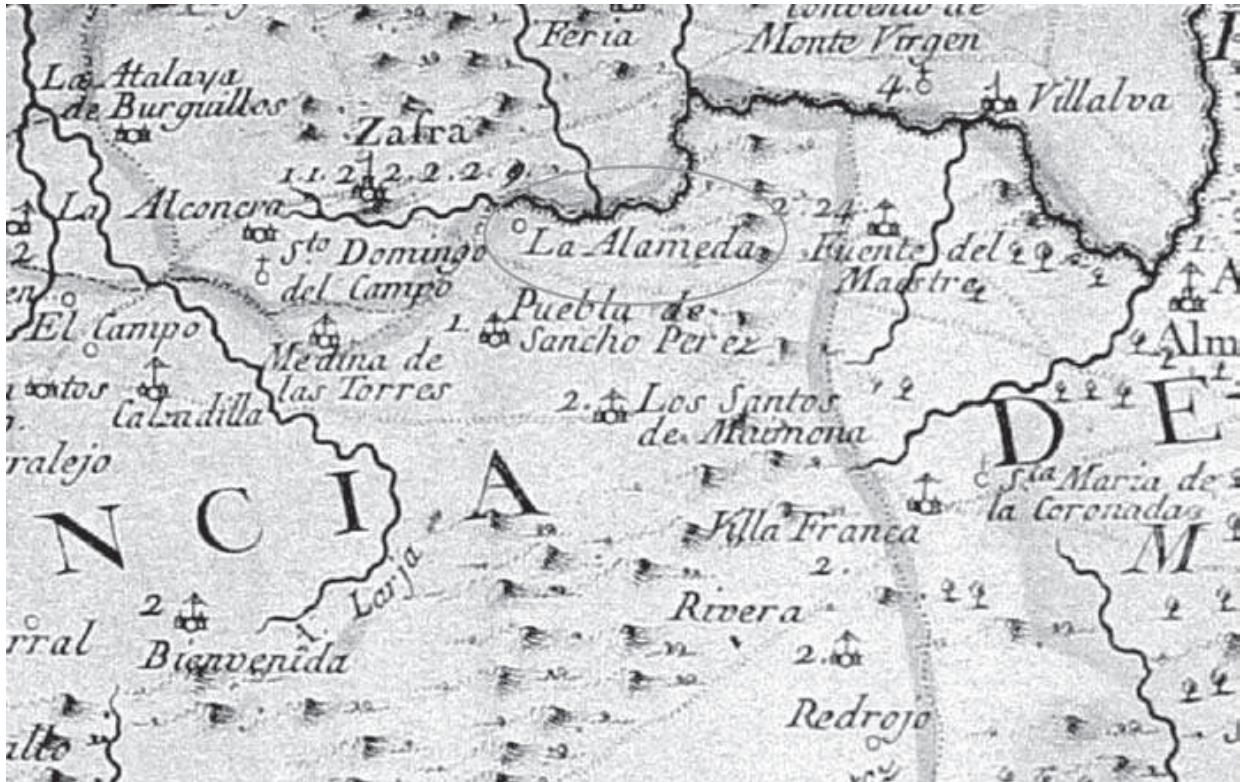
Feria

Convento de Monte Virgen

4.

Villalva

La Atalaya de Burguillos

Zafra

1.1.2.2.2.2.2.

La

Alconera

Sto Domingo del Campo

La Alameda

2.24

Fuente del Maestre

en

El Campo

Medina de las Torres

1.

Puebla de Sancho Perez

1.

A

Alm

santos

Calzadilla

2.

Los Santos de Maimona

D E

ralejo

N C I A

Sta Maria de la Coronadas

M

Villa Franca

2.

2

Larja

Rivera

rral

Bienvenida

2.

Redrojo

alleo